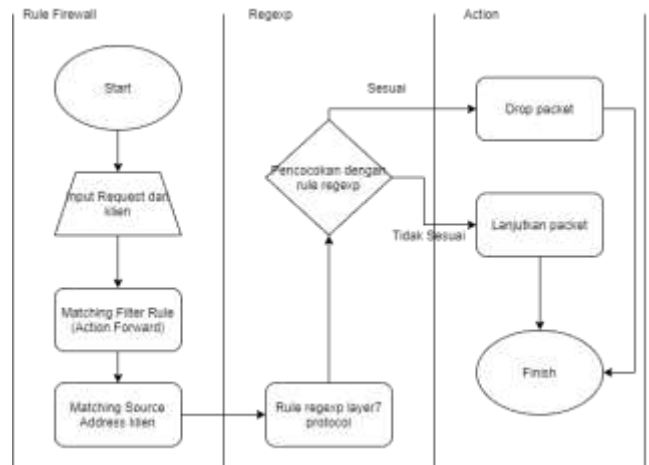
Rule Firewall

Regexp

Action

Start

Input Request dari klien

Matching Filter Rule (Action Forward)

Matching Source Address klien

Rule regexp layer7 protocol

Pencocokan dengan rule regexp

Sesuai

Tidak Sesuai

Drop packet

Lanjutkan packet

Finish